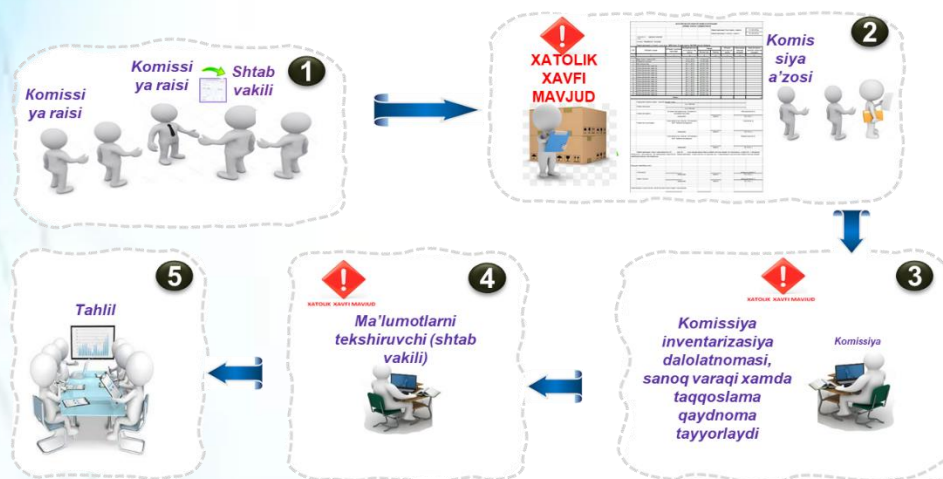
1

Komissi ya raisi

Komissi ya raisi

Shtab vakili

2

XATOLIK XAVFI MAVJUD

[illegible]

Komis siya a'zosi

3

XATOLIK XAVFI MAVJUD

Komissiya inventarizasiya dalolatnomasi, sanoq varaqi xamda taqqoslama qaydnoma tayyorlaydi

Komissiya

4

XATOLIK XAVFI MAVJUD

Ma'lumotlarni tekshiruvchi (shtab vakili)

5

Tahlil